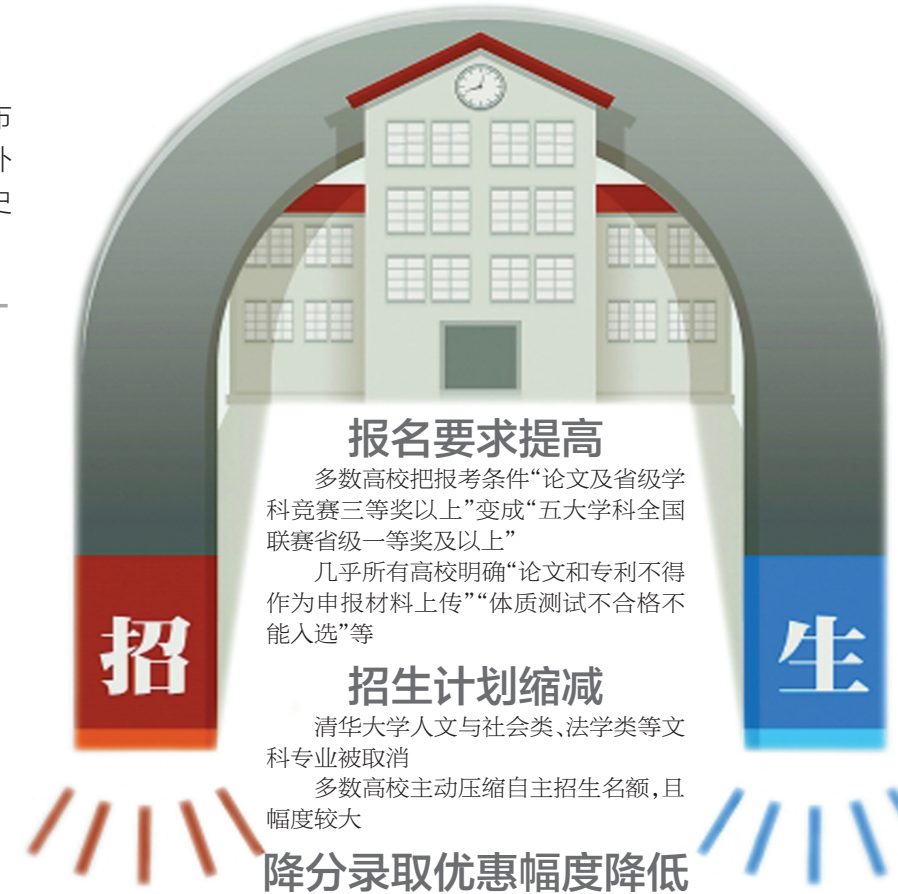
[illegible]
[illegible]
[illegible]

报名要求提高

多数高校把报考条件“论文及省级学科竞赛三等奖以上”变成“五大学科全国联赛省级一等奖及以上”

几乎所有高校明确“论文和专利不得作为申报材料上传”“体质测试不合格不能入选”等

招

生

招生计划缩减

清华大学人文与社会类、法学类等文科专业被取消

多数高校主动压缩自主招生名额，且幅度较大

降分录取优惠幅度降低